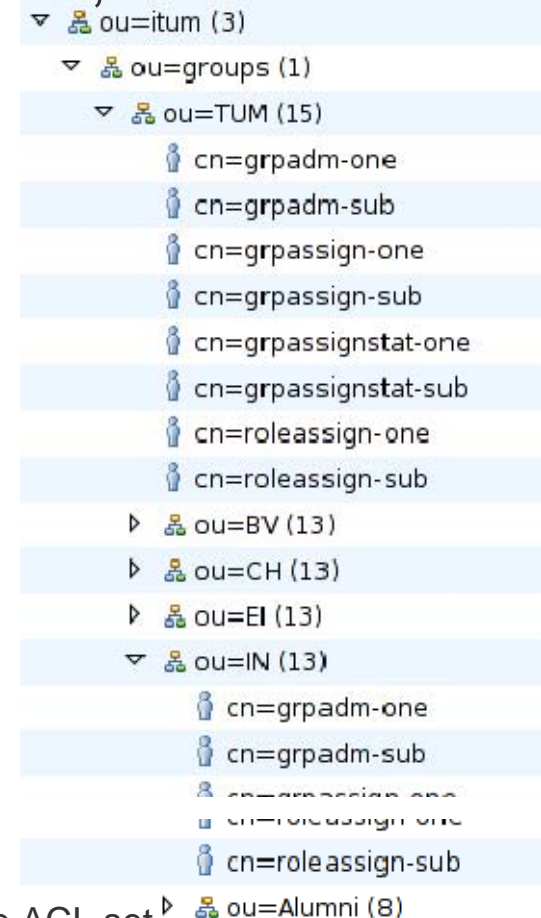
ou=itum (3)
ou=groups (1)
ou=TUM (15)
cn=grpadm-one
cn=grpadm-sub
cn=grpassign-one
cn=grpassign-sub
cn=grpassignstat-one
cn=grpassignstat-sub
cn=roleassign-one
cn=roleassign-sub
ou=BV (13)
ou=CH (13)
ou=EI (13)
ou=IN (13)
cn=grpadm-one
cn=grpadm-sub
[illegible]
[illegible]
cn=roleassign-sub
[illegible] ACL set ou=Alumni (8)